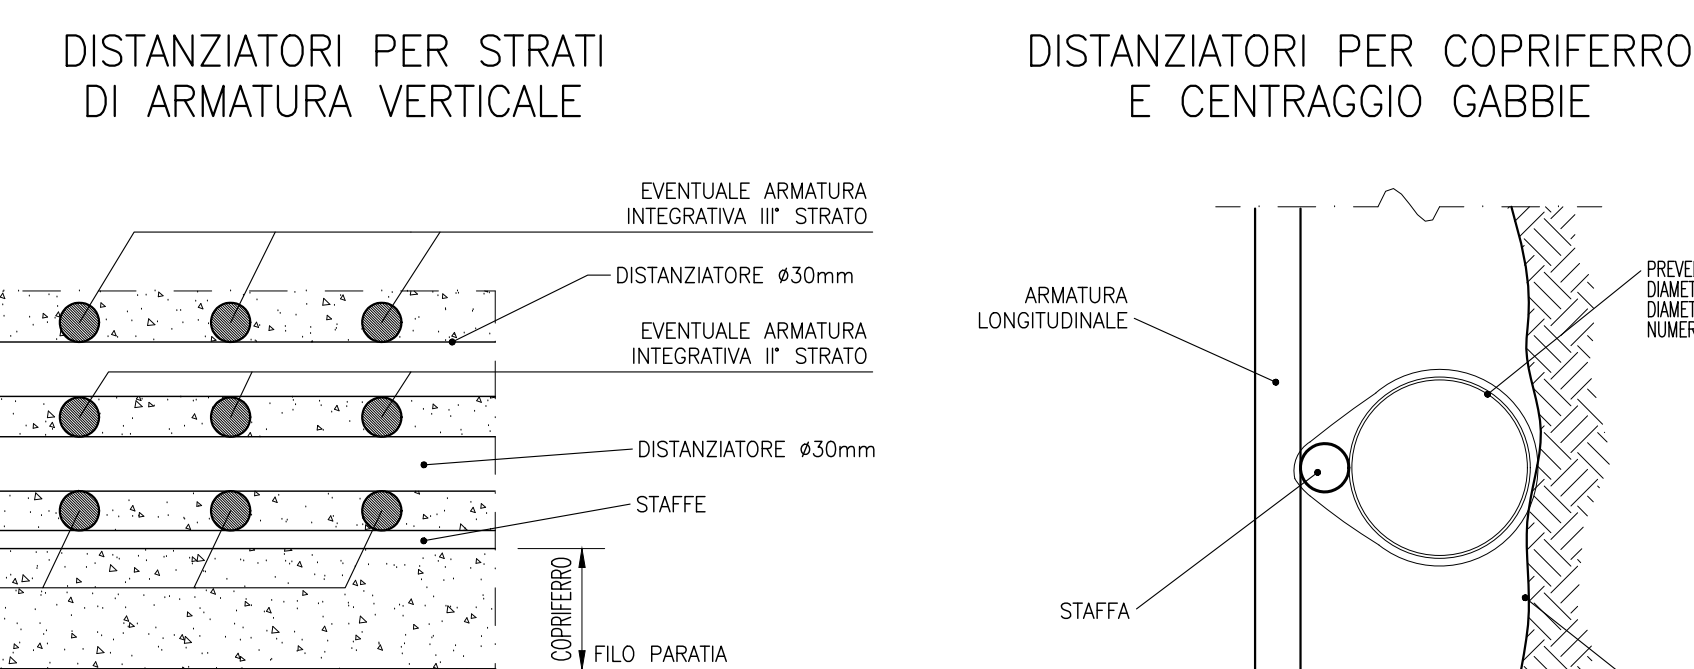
DISTANZIATORI PER STRATI DI ARMATURA VERTICALE

EVENTUALE ARMATURA INTEGRATIVA III° STRATO

DISTANZIATORE ø30mm

EVENTUALE ARMATURA INTEGRATIVA II° STRATO

DISTANZIATORE ø30mm

STAFFE

COPRIFERRO

FILO PARATIA

DISTANZIATORI PER COPRIFERRO E CENTRAGGIO GABBIE

ARMATURA LONGITUDINALE

PREVE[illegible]
DIAMET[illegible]
DIAMET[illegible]
NUMER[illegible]

STAFFA